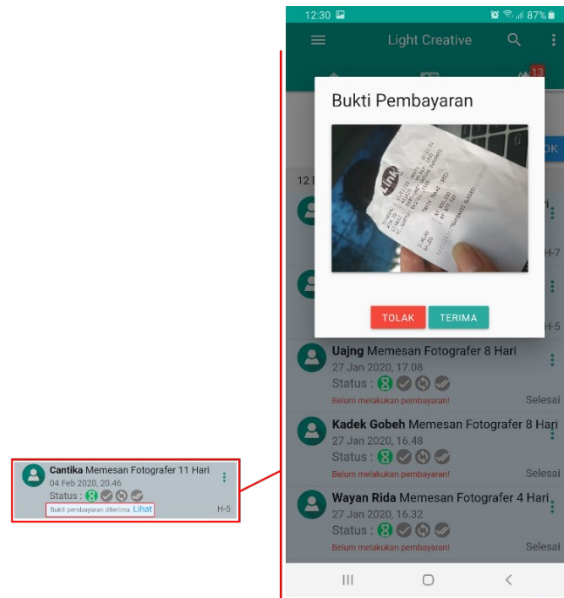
Cantika Memesan Fotografer 11 Hari
04 Feb 2020, 20.46
Status :
Bukti pembayaran diterima. Lihat
H-5

12.30
87%
Light Creative
13
Bukti Pembayaran
TOLAK
TERIMA
12 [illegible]
H-7
H-5
Uajng Memesan Fotografer 8 Hari
27 Jan 2020, 17.08
Status :
Belum melakukan pembayaran!
Selesai
Kadek Gobeh Memesan Fotografer 8 Hari
27 Jan 2020, 16.48
Status :
Belum melakukan pembayaran!
Selesai
Wayan Rida Memesan Fotografer 4 Hari
27 Jan 2020, 16.32
Status :
Belum melakukan pembayaran!
Selesai